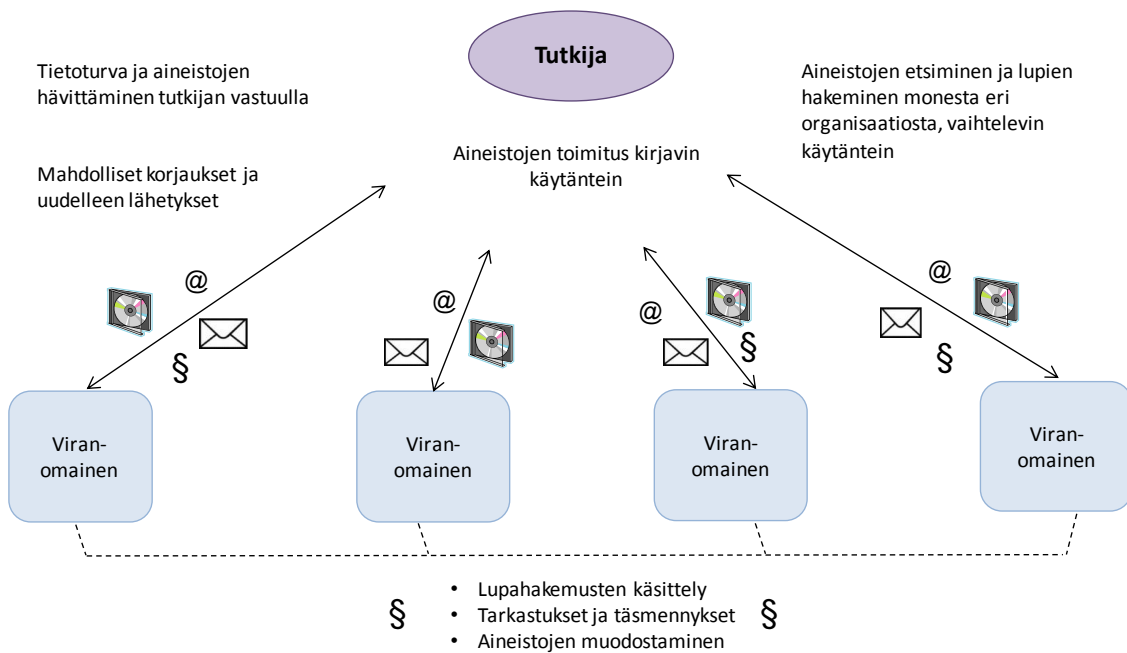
Tutkija

Tietoturva ja aineistojen hävittäminen tutkijan vastuulla

Mahdolliset korjaukset ja uudelleen lähetykset

Aineistojen toimitus kirjavin käytäntein

Aineistojen etsiminen ja lupien hakeminen monesta eri organisaatiosta, vaihtelevin käytäntein

@

§

@

@

§

@

§

Viranomainen

Viranomainen

Viranomainen

Viranomainen

§

- Lupahakemusten käsittely
- Tarkastukset ja täsmennykset
- Aineistojen muodostaminen

§